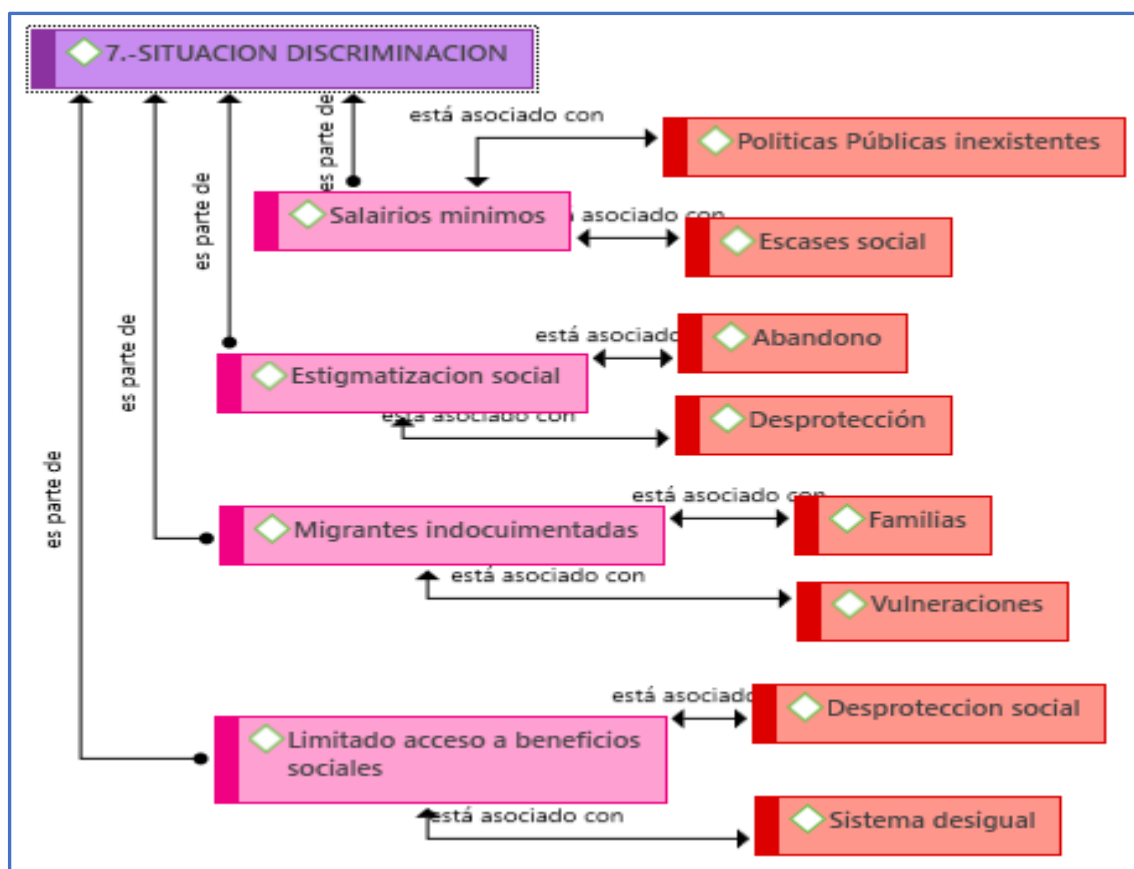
7.-SITUACION DISCRIMINACION

es parte de

está asociado con

Politicas Públicas inexistentes

Salairios minimos

asociado con

Escases social

es parte de

es parte de

es parte de

está asociado

Abandono

Estigmatizacion social

está asociado con

Desprotección

está asociado con

Migrantes indocuimentadas

Familias

está asociado con

Vulneraciones

está asociado

Desproteccion social

Limitado acceso a beneficios sociales

está asociado con

Sistema desigual